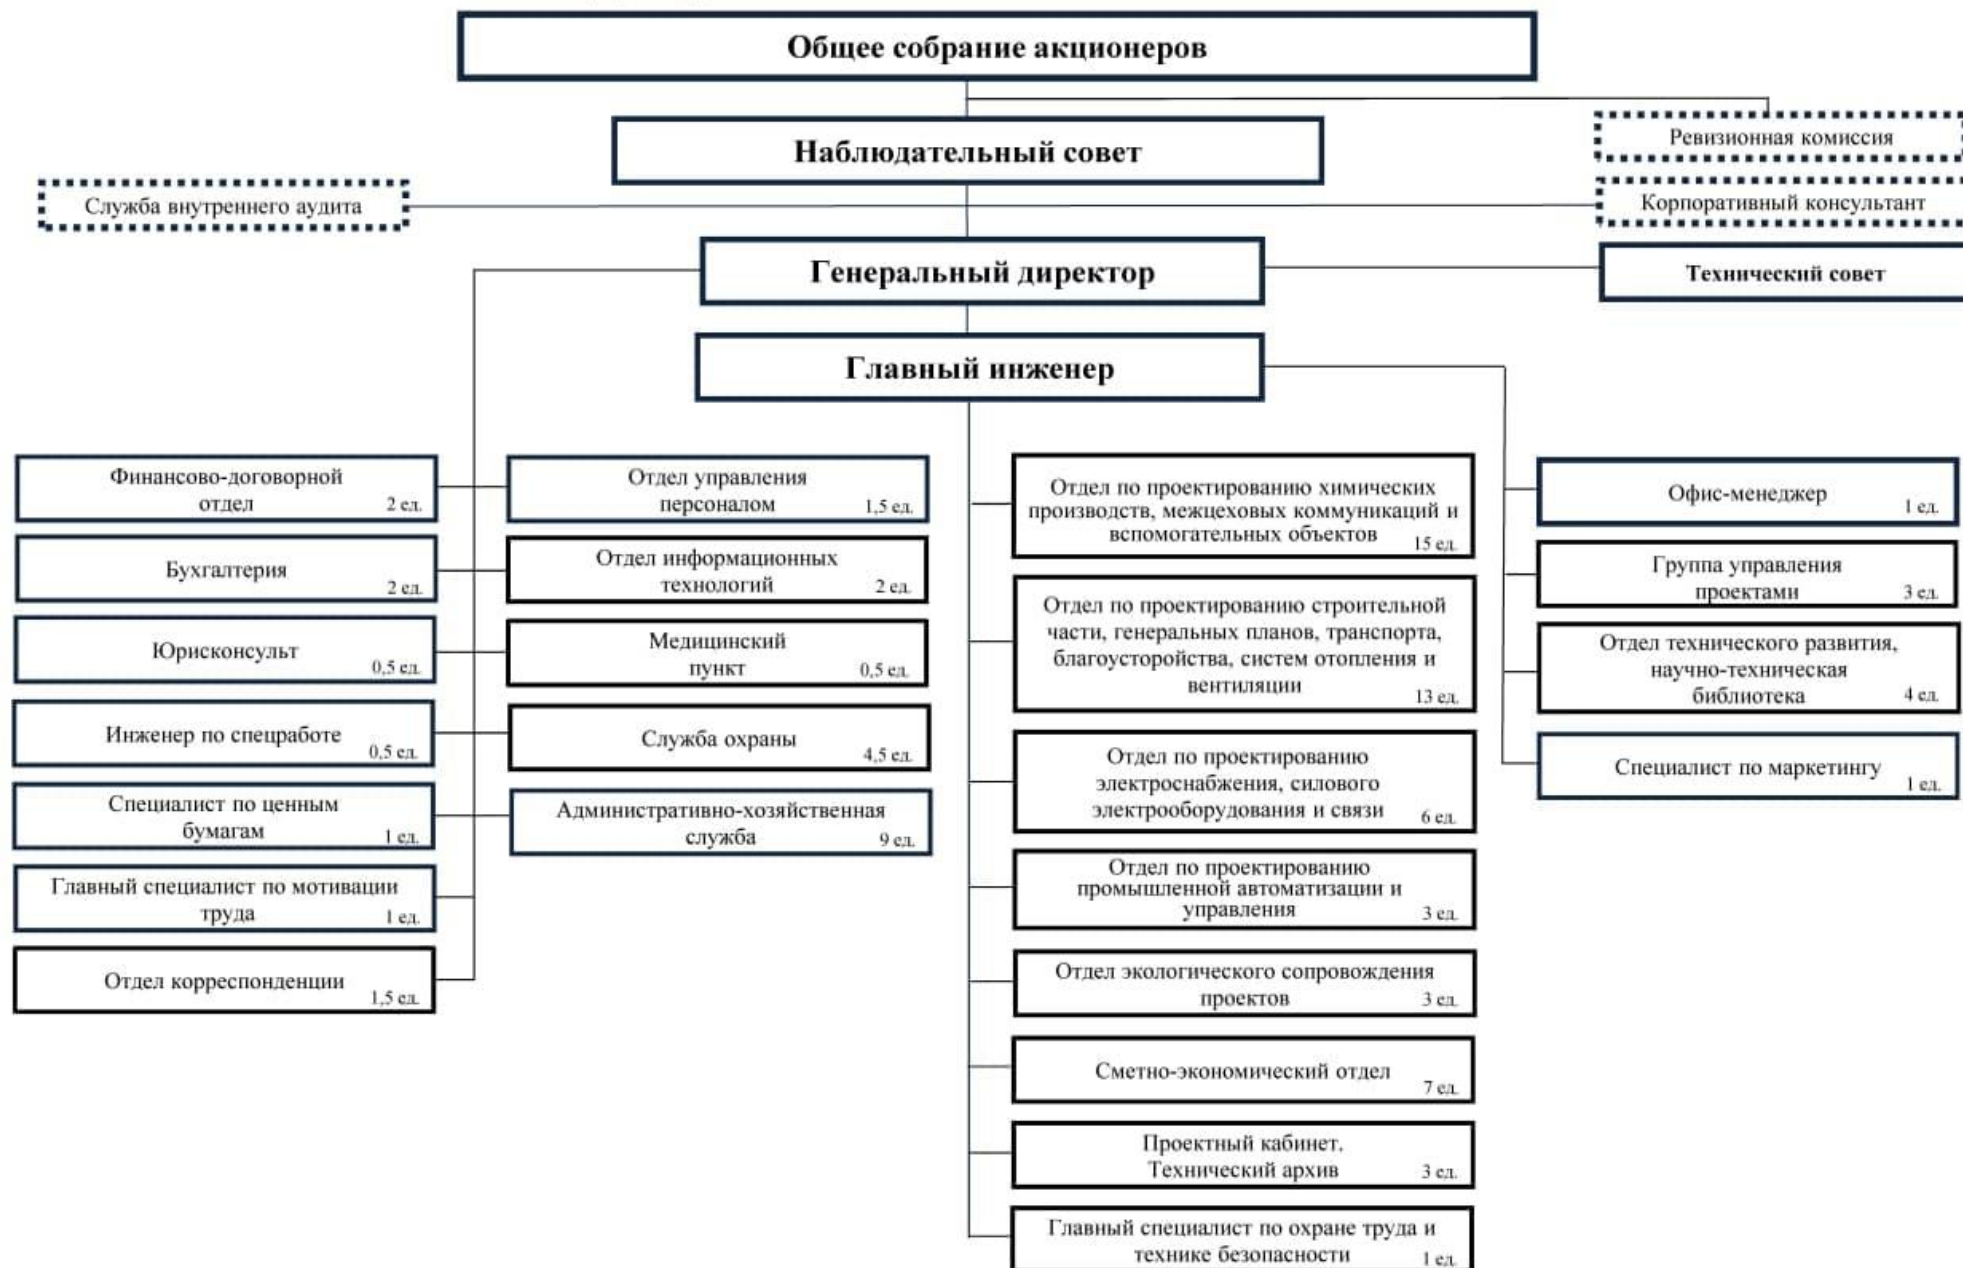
Общее собрание акционеров

Ревизионная комиссия

Наблюдательный совет

Служба внутреннего аудита

Корпоративный консультант

Генеральный директор

Технический совет

Главный инженер

Финансово-договорной отдел 2 ед.

Бухгалтерия 2 ед.

Юрисконсульт 0,5 ед.

Инженер по спецработе 0,5 ед.

Специалист по ценным бумагам 1 ед.

Главный специалист по мотивации труда 1 ед.

Отдел корреспонденции 1,5 ед.

Отдел управления персоналом 1,5 ед.

Отдел информационных технологий 2 ед.

Медицинский пункт 0,5 ед.

Служба охраны 4,5 ед.

Административно-хозяйственная служба 9 ед.

Отдел по проектированию химических производств, межцеховых коммуникаций и вспомогательных объектов 15 ед.

Отдел по проектированию строительной части, генеральных планов, транспорта, благоустройства, систем отопления и вентиляции 13 ед.

Отдел по проектированию электроснабжения, силового электрооборудования и связи 6 ед.

Отдел по проектированию промышленной автоматизации и управления 3 ед.

Отдел экологического сопровождения проектов 3 ед.

Сметно-экономический отдел 7 ед.

Проектный кабинет. Технический архив 3 ед.

Главный специалист по охране труда и технике безопасности 1 ед.

Офис-менеджер 1 ед.

Группа управления проектами 3 ед.

Отдел технического развития, научно-техническая библиотека 4 ед.

Специалист по маркетингу 1 ед.